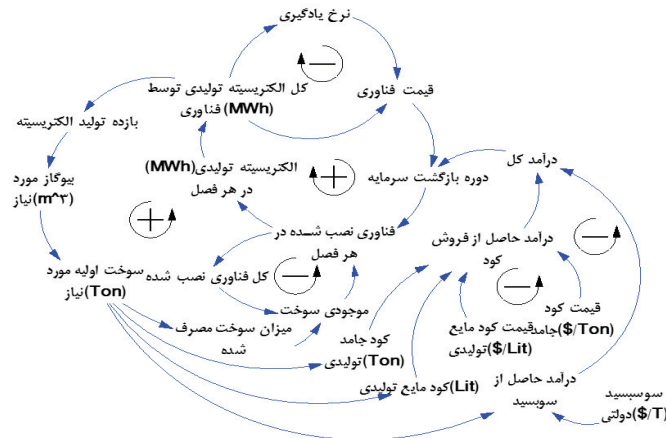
نرخ یادگیری

قیمت فناوری

کل الکتریسیته تولیدی توسط فناوری (MWh)

بازده تولید الکتریسیته

الکتریسیته تولیدی (MWh) در هر فصل

دوره بازگشت سرمایه

درآمد کل

بیوگاز مورد نیاز (m^3)

فناوری نصب شده در هر فصل

درآمد حاصل از فروش کود

کل فناوری نصب شده

سوخت اولیه مورد نیاز (Ton)

موجودی سوخت

میزان سوخت مصرف شده

کود جامد تولیدی (Ton)

قیمت کود جامد ($/Ton)

قیمت کود مایع تولیدی ($/Lit)

کود مایع تولیدی (Lit)

درآمد حاصل از سوبسید

سوبسید دولتی ($/T)